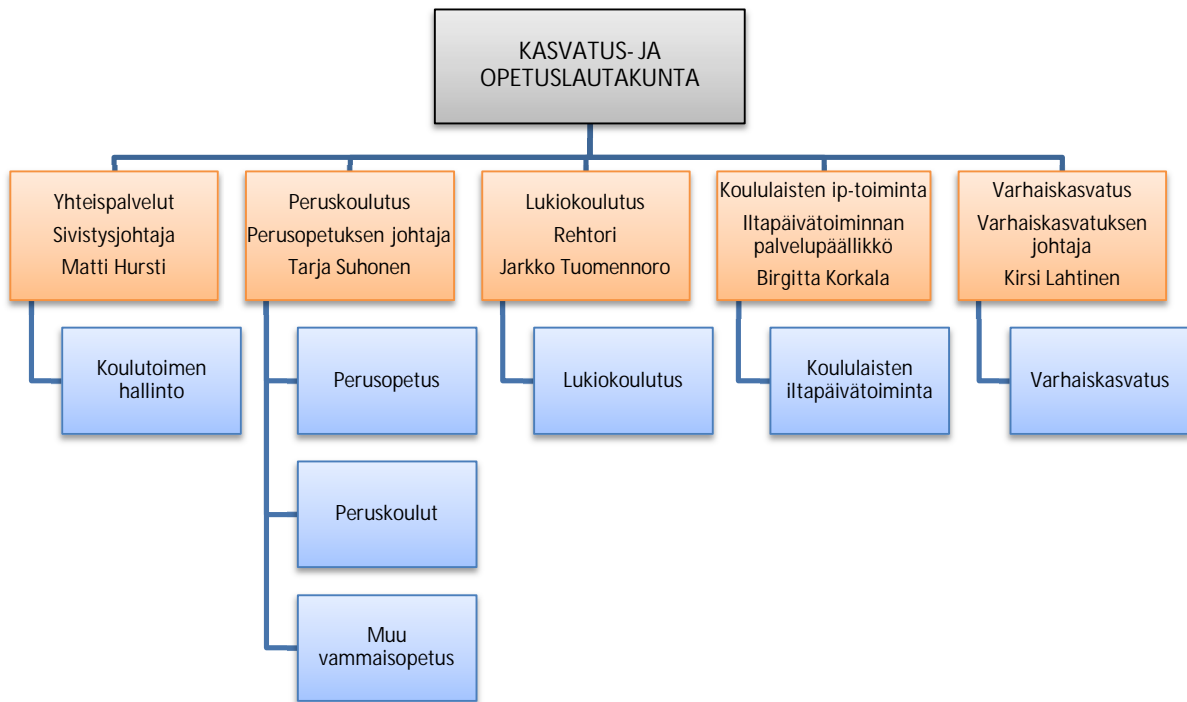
KASVATUS- JA OPETUSLAUTAKUNTA

Yhteispalvelut
Sivistysjohtaja
Matti Hursti

Koulutoimen hallinto

Peruskoulutus
Perusopetuksen johtaja
Tarja Suhonen

Perusopetus

Peruskoulut

Muu vammaisopetus

Lukiokoulutus
Rehtori
Jarkko Tuomennoro

Lukiokoulutus

Koululaisten ip-toiminta
Iltapäivätoiminnan palvelupäällikkö
Birgitta Korkala

Koululaisten iltapäivätoiminta

Varhaiskasvatus
Varhaiskasvatuksen johtaja
Kirsi Lahtinen

Varhaiskasvatus